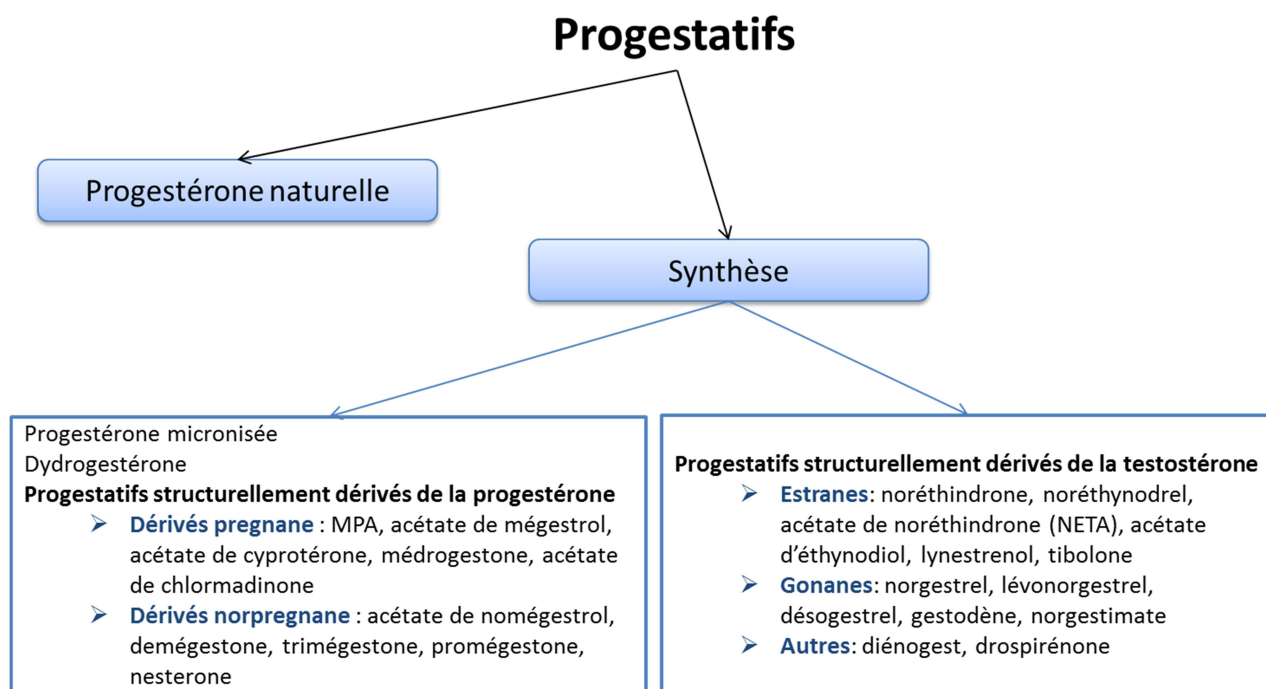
Progestatifs

Progestérone naturelle

Synthèse

Progestérone micronisée
Dydrogestérone
Progestatifs structurellement dérivés de la progestérone
➢ Dérivés pregnane : MPA, acétate de mégestrol, acétate de cyprotérone, médrogestone, acétate de chlormadinone
➢ Dérivés norpregnane : acétate de nomégestrol, demégestone, trimégestone, promégestone, nesterone

Progestatifs structurellement dérivés de la testostérone
➢ Estranes: noréthindrone, noréthynodrel, acétate de noréthindrone (NETA), acétate d'éthynodiol, lynestrenol, tibolone
➢ Gonanes: norgestrel, lévonorgestrel, désogestrel, gestodène, norgestimate
➢ Autres: diénogest, drospirénone